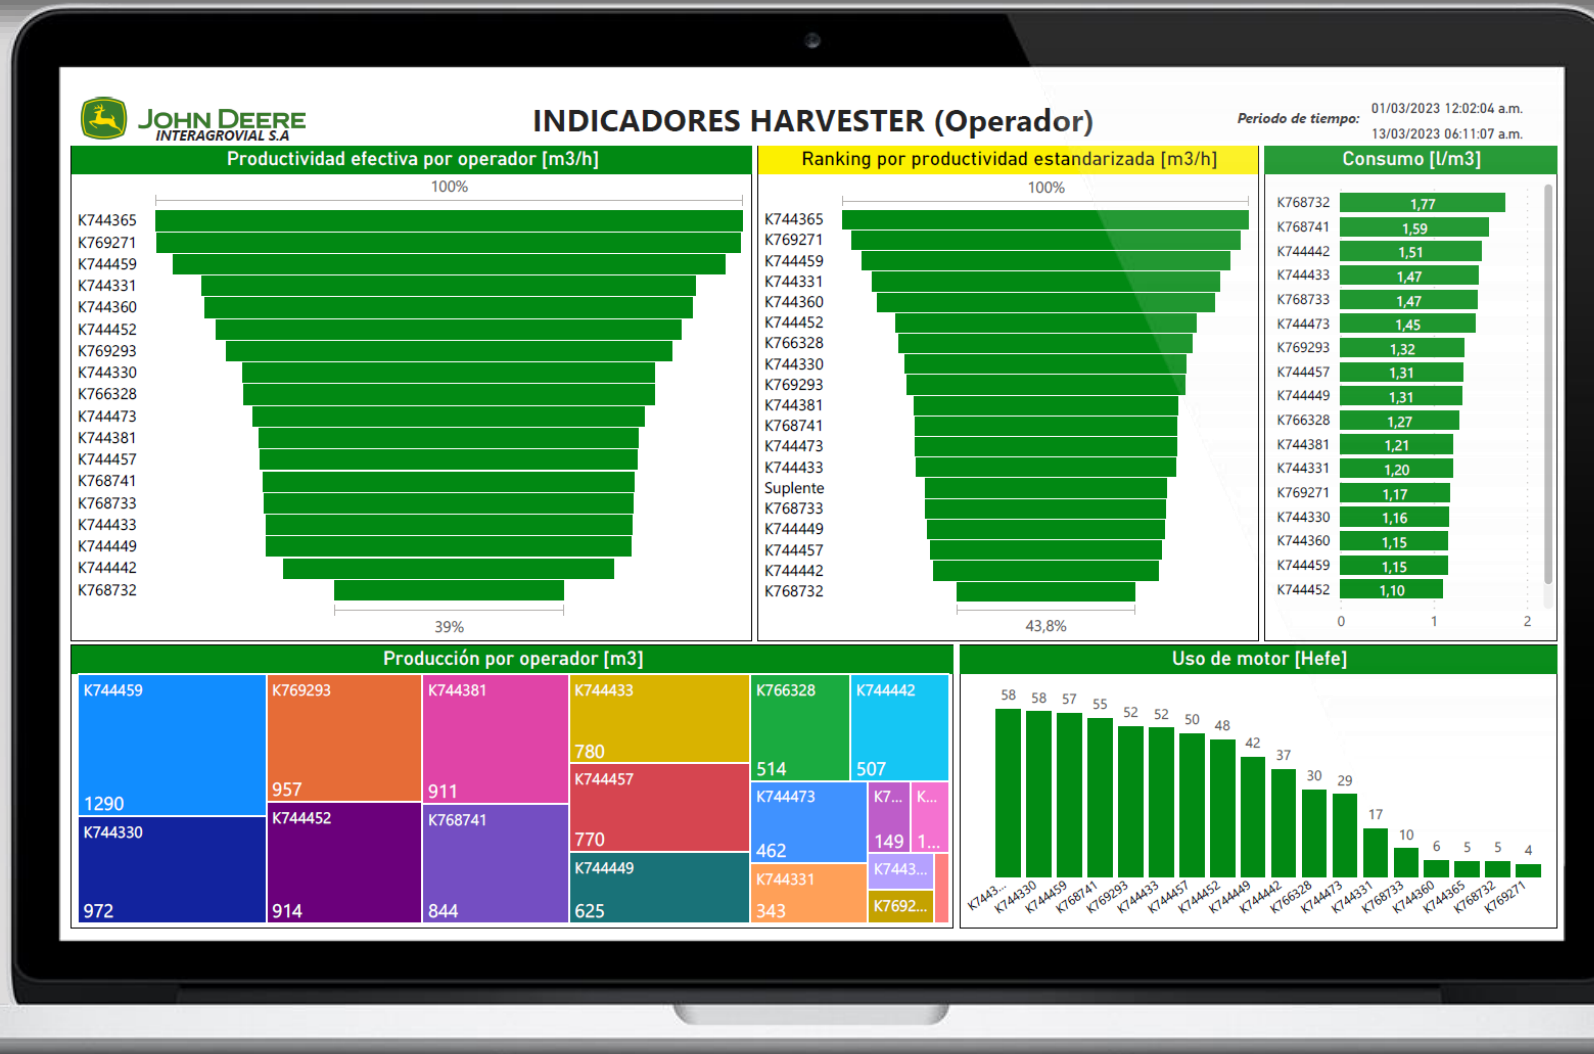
JOHN DEERE
INTERAGROVIAL S.A

INDICADORES HARVESTER (Operador)

Periodo de tiempo: 01/03/2023 12:02:04 a.m.
13/03/2023 06:11:07 a.m.

Productividad efectiva por operador [m3/h]

100%

K744365
K769271
K744459
K744331
K744360
K744452
K769293
K744330
K766328
K744473
K744381
K744457
K768741
K768733
K744433
K744449
K744442
K768732

39%

Ranking por productividad estandarizada [m3/h]

100%

K744365
K769271
K744459
K744331
K744360
K744452
K766328
K744330
K769293
K744381
K768741
K744473
K744433
Suplente
K768733
K744449
K744457
K744442
K768732

43,8%

Consumo [l/m3]

| Operador | Valor |
|---|---|
| K768732 | 1,77 |
| K768741 | 1,59 |
| K744442 | 1,51 |
| K744433 | 1,47 |
| K768733 | 1,47 |
| K744473 | 1,45 |
| K769293 | 1,32 |
| K744457 | 1,31 |
| K744449 | 1,31 |
| K766328 | 1,27 |
| K744381 | 1,21 |
| K744331 | 1,20 |
| K769271 | 1,17 |
| K744330 | 1,16 |
| K744360 | 1,15 |
| K744459 | 1,15 |
| K744452 | 1,10 |

0 1 2

Producción por operador [m3]

K744459 1290
K769293 957
K744381 911
K744433 780
K766328 514
K744442 507
K744330 972
K744452 914
K768741 844
K744457 770
K744473 462
K7... 149
K... 1...
K744449 625
K744331 343
K7443...
K7692...

Uso de motor [Hefe]

58 58 57 55 52 52 50 48 42 37 30 29 17 10 6 5 5 4

K7443... K744330 K744459 K768741 K769293 K744433 K744457 K744452 K744449 K744442 K766328 K744473 K744331 K768733 K744360 K744365 K768732 K769271